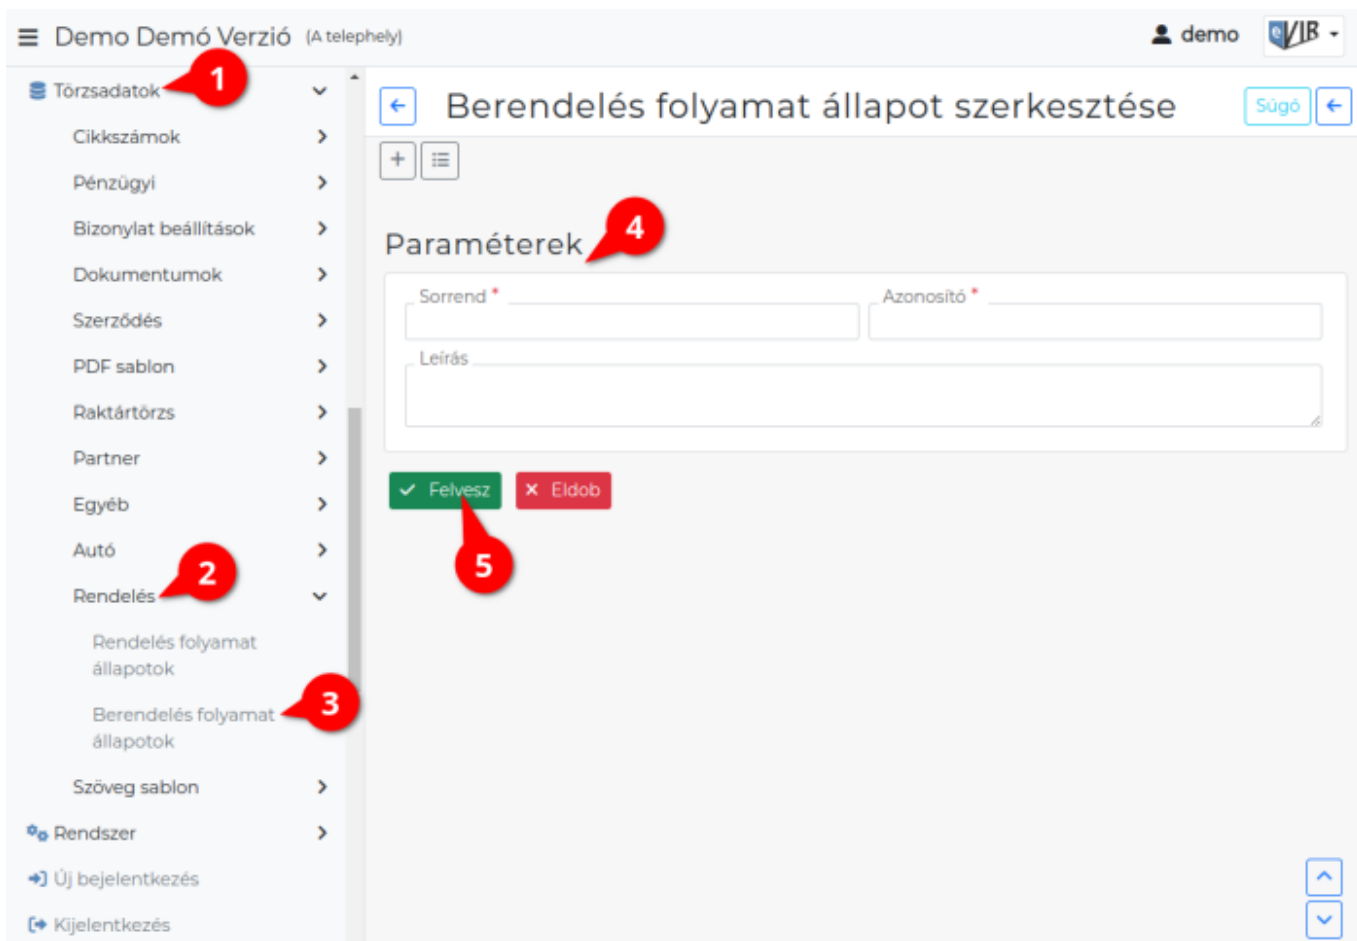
Demo Demó Verzió (A telephely)

demo

eVIR

Törzsadatok 1

Cikkszámok

Pénzügyi

Bizonylat beállítások

Dokumentumok

Szerződés

PDF sablon

Raktártörzs

Partner

Egyéb

Autó

Rendelés 2

Rendelés folyamat állapotok

Berendelés folyamat állapotok 3

Szöveg sablon

Rendszer

Új bejelentkezés

Kijelentkezés

Berendelés folyamat állapot szerkesztése

Súgó

Paraméterek 4

Sorrend *

Azonosító *

Leírás

Felvesz

Eldob

5